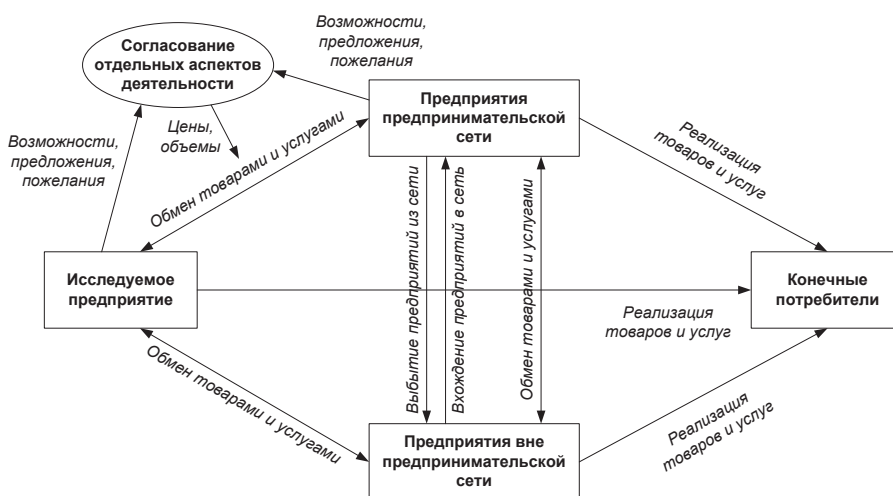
Возможности, предложения, пожелания

Согласование отдельных аспектов деятельности

Предприятия предпринимательской сети

Возможности, предложения, пожелания

Цены, объемы

Обмен товарами и услугами

Реализация товаров и услуг

Выбытие предприятий из сети

Вхождение предприятий в сеть

Обмен товарами и услугами

Исследуемое предприятие

Конечные потребители

Реализация товаров и услуг

Обмен товарами и услугами

Предприятия вне предпринимательской сети

Реализация товаров и услуг